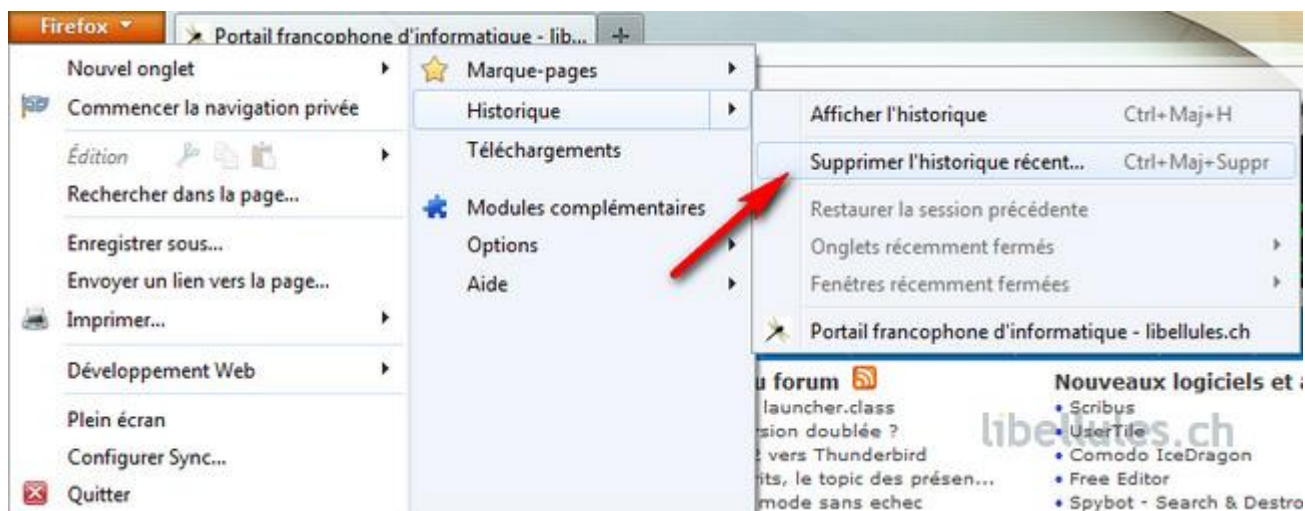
Firefox
Portail francophone d'informatique - lib...
+

Nouvel onglet
Commencer la navigation privée
Édition
Rechercher dans la page...
Enregistrer sous...
Envoyer un lien vers la page...
Imprimer...
Développement Web
Plein écran
Configurer Sync...
Quitter

Marque-pages
Historique
Téléchargements
Modules complémentaires
Options
Aide

Afficher l'historique Ctrl+Maj+H
Supprimer l'historique récent... Ctrl+Maj+Suppr
Restaurer la session précédente
Onglets récemment fermés
Fenêtres récemment fermées
Portail francophone d'informatique - libellules.ch

u forum
launcher.class
rsion doublée ?
2 vers Thunderbird
its, le topic des présen...
mode sans echec

Nouveaux logiciels et a
• Scribus
• UserTile
• Comodo IceDragon
• Free Editor
• Spybot - Search & Destro

libellules.ch